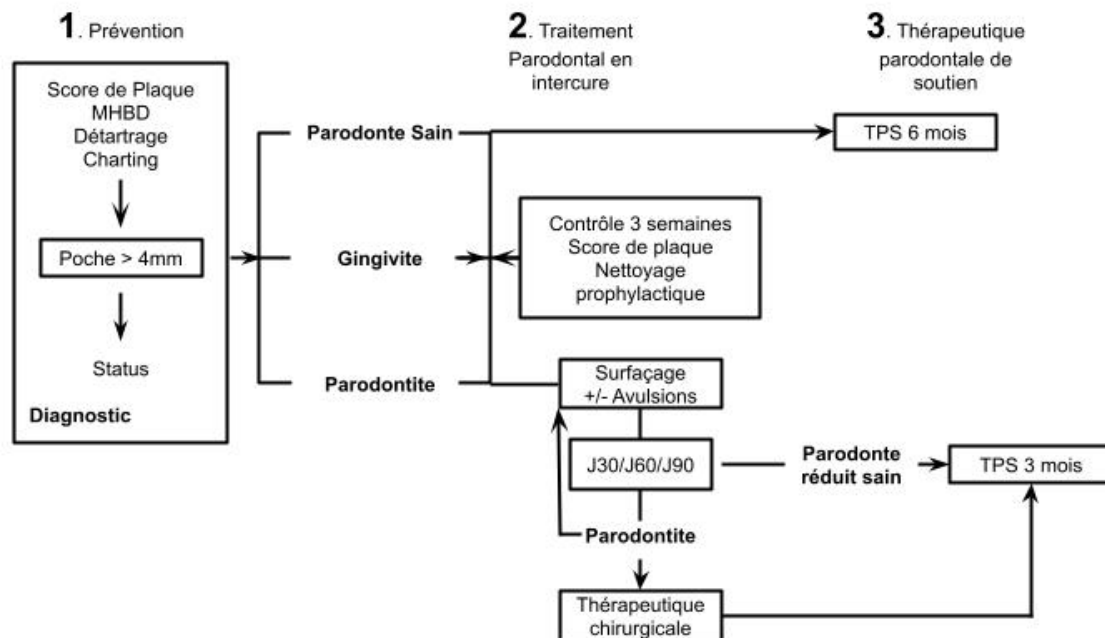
**1**. Prévention

**2**. Traitement Parodontal en intercure

**3**. Thérapeutique parodontale de soutien

Score de Plaque
MHBD
Détartrage
Charting

Poche > 4mm

Status

**Diagnostic**

**Parodonte Sain**

**Gingivite**

**Parodontite**

TPS 6 mois

Contrôle 3 semaines
Score de plaque
Nettoyage prophylactique

Surfaçage
+/- Avulsions

J30/J60/J90

**Parodonte réduit sain**

TPS 3 mois

**Parodontite**

Thérapeutique chirurgicale